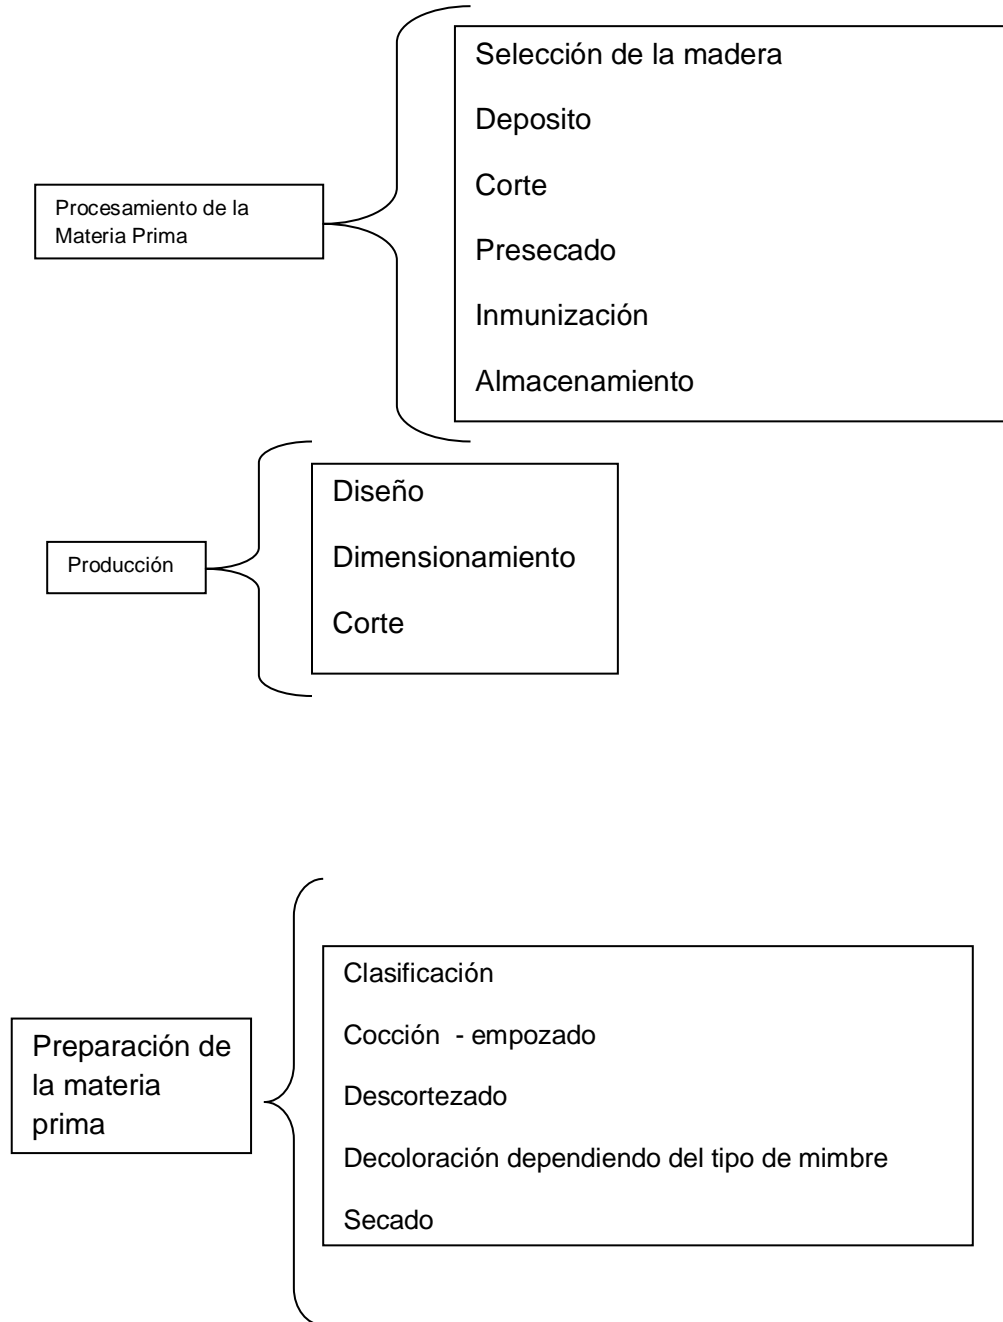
Procesamiento de la Materia Prima

Selección de la madera

Deposito

Corte

Presecado

Inmunización

Almacenamiento

Producción

Diseño

Dimensionamiento

Corte

Preparación de la materia prima

Clasificación

Cocción - empozado

Descortezado

Decoloración dependiendo del tipo de mimbre

Secado